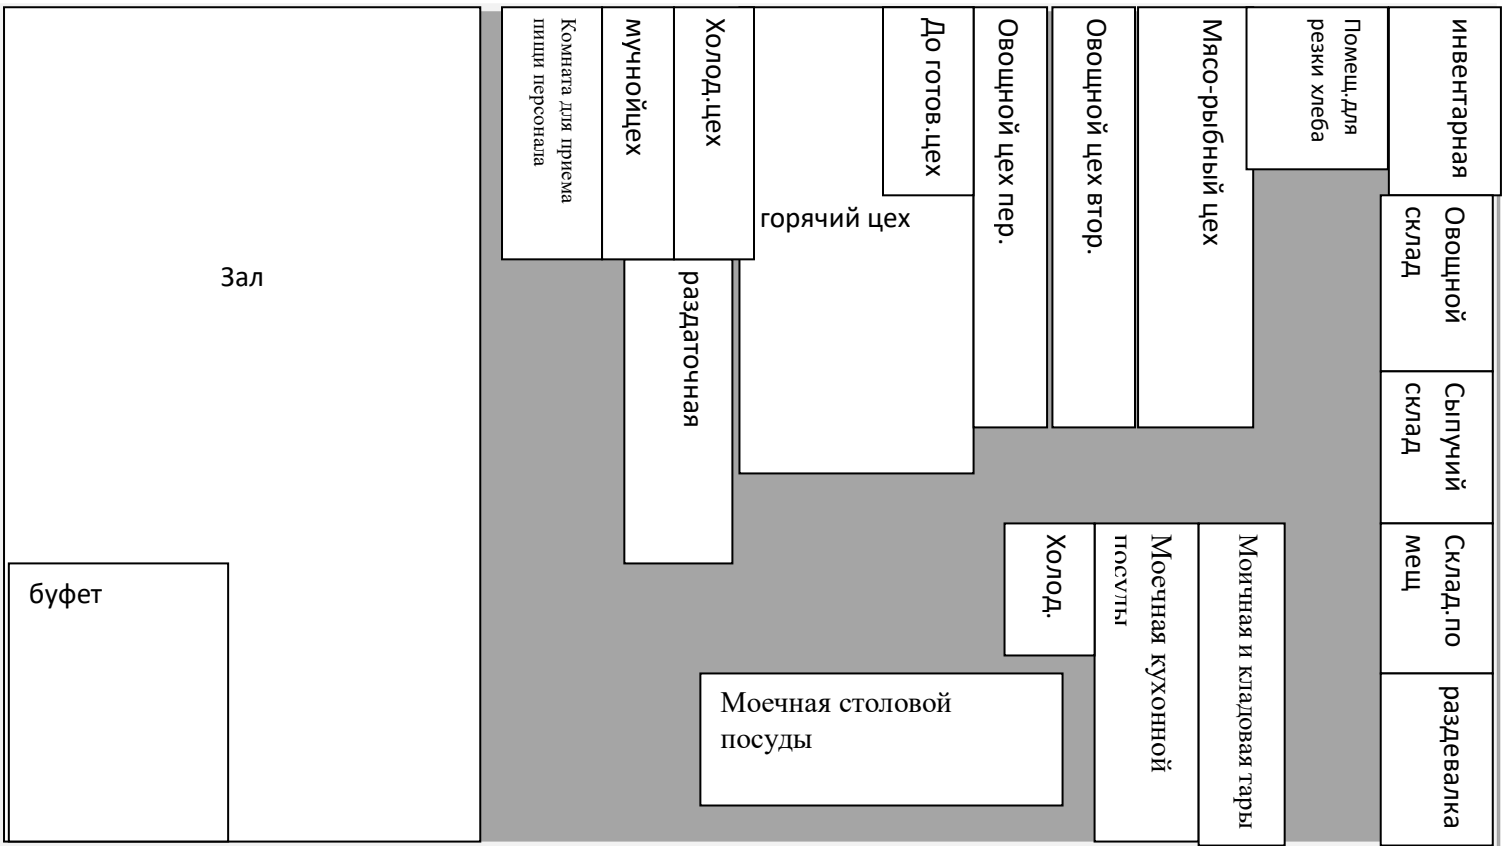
Зал

буфет

Комната для приема пищи персонала

мучнойцех

Холод.цех

раздаточная

горячий цех

До готов.цех

Овощной цех пер.

Овощной цех втор.

Мясо-рыбный цех

Помещ.для резки хлеба

инвентарная

Овощной склад

Сыпучий склад

Склад.по мещ

раздевалка

Холод.

Моечная кухоной посуды

Моечная и кладовая тары

Моечная столовой посуды